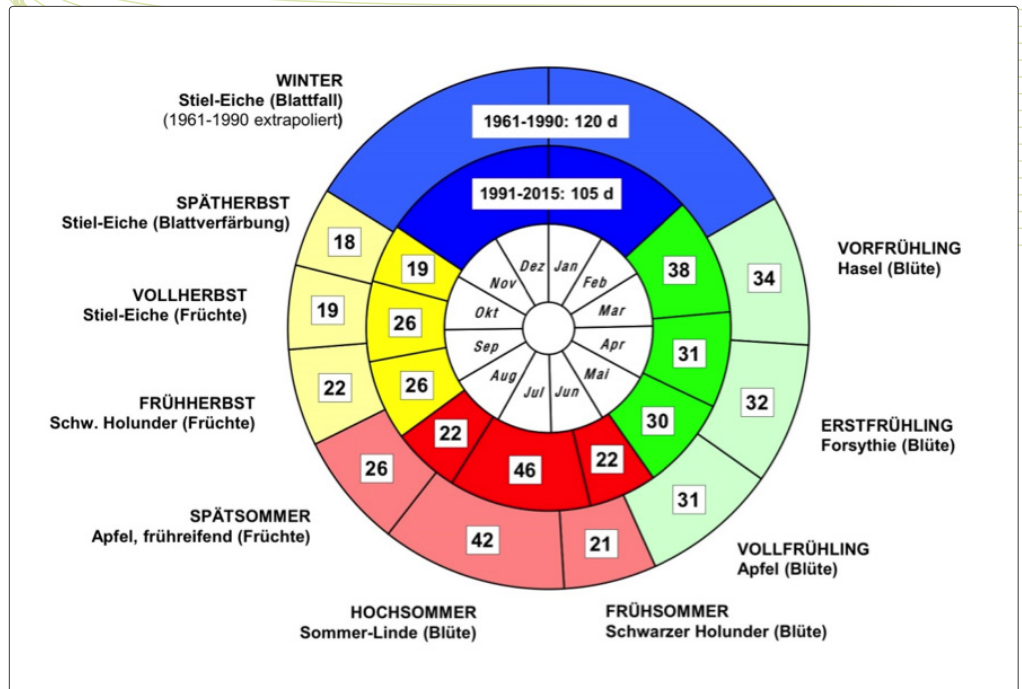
WINTER
Stiel-Eiche (Blattfall)
(1961-1990 extrapoliert)

1961-1990: 120 d

1991-2015: 105 d

SPÄTHERBST
Stiel-Eiche (Blattverfärbung)

VOLLHERBST
Stiel-Eiche (Früchte)

FRÜHHERBST
Schw. Holunder (Früchte)

SPÄTSOMMER
Apfel, frühreifend (Früchte)

HOCHSOMMER
Sommer-Linde (Blüte)

FRÜHSOMMER
Schwarzer Holunder (Blüte)

VOLLFRÜHLING
Apfel (Blüte)

ERSTFRÜHLING
Forsythie (Blüte)

VORFRÜHLING
Hasel (Blüte)

18
19
19
26
22
26
26
22
42
46
21
22
31
30
32
31
34
38

Dez
Jan
Feb
Mar
Apr
Mai
Jun
Jul
Aug
Sep
Okt
Nov